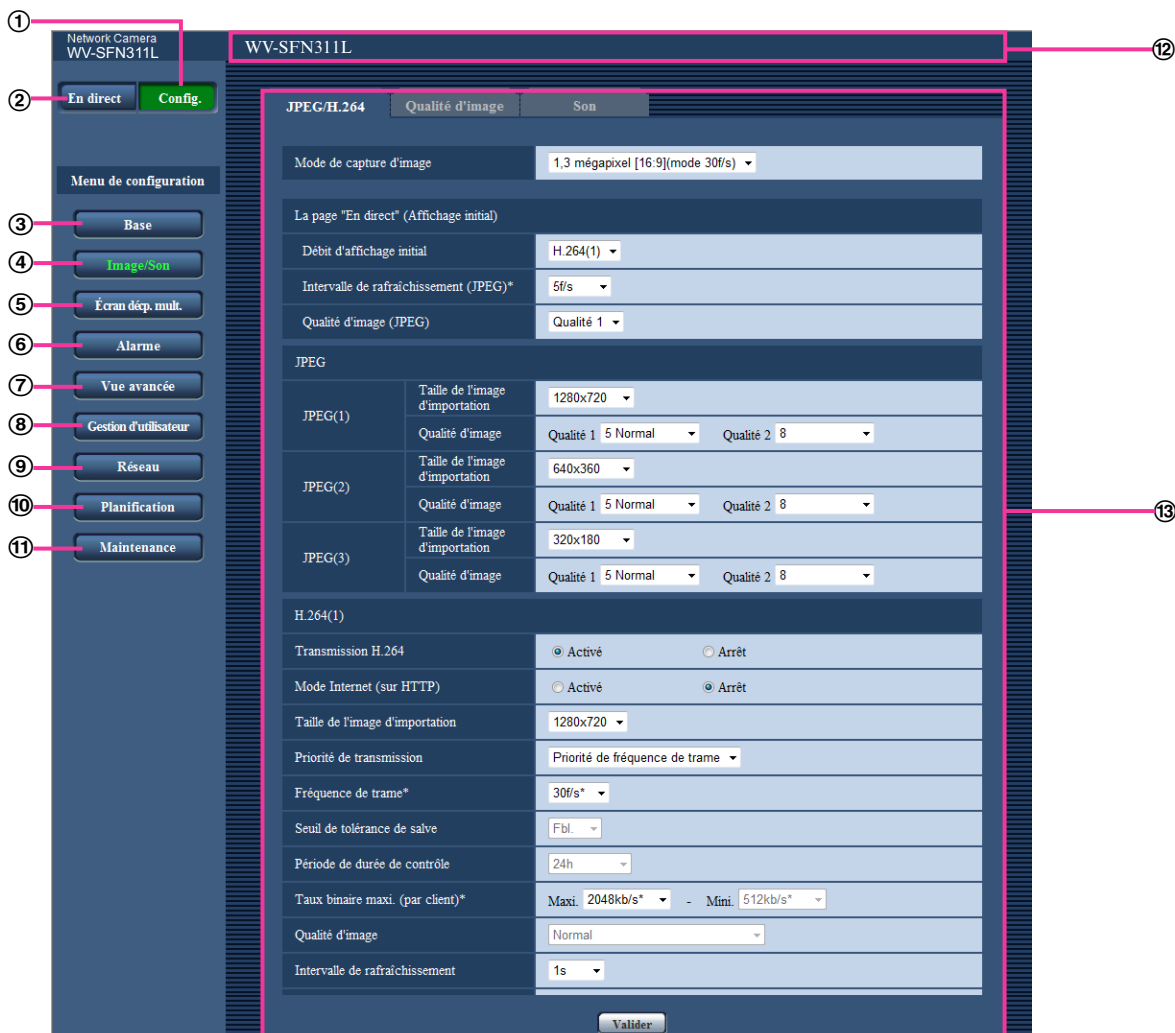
①
Network Camera
WV-SFN311L

WV-SFN311L ⑫

② En direct Config.

JPEG/H.264 Qualité d'image Son

Menu de configuration

③ Base
④ Image/Son
⑤ Écran déр. mult.
⑥ Alarme
⑦ Vue avancée
⑧ Gestion d'utilisateur
⑨ Réseau
⑩ Planification
⑪ Maintenance

| Mode de capture d'image | 1,3 mégapixel [16:9](mode 30f/s) |
|---|---|

La page "En direct" (Affichage initial)

| Débit d'affichage initial | H.264(1) |
|---|---|
| Intervalle de rafraîchissement (JPEG)* | 5f/s |
| Qualité d'image (JPEG) | Qualité 1 |

JPEG

| | | |
|---|---|---|
| JPEG(1) | Taille de l'image d'importation | 1280x720 |
| | Qualité d'image | Qualité 1 5 Normal Qualité 2 8 |
| JPEG(2) | Taille de l'image d'importation | 640x360 |
| | Qualité d'image | Qualité 1 5 Normal Qualité 2 8 |
| JPEG(3) | Taille de l'image d'importation | 320x180 |
| | Qualité d'image | Qualité 1 5 Normal Qualité 2 8 |

⑬

H.264(1)

| Transmission H.264 | Activé Arrêt |
|---|---|
| Mode Internet (sur HTTP) | Activé Arrêt |
| Taille de l'image d'importation | 1280x720 |
| Priorité de transmission | Priorité de fréquence de trame |
| Fréquence de trame* | 30f/s* |
| Seuil de tolérance de salve | Fbl. |
| Période de durée de contrôle | 24h |
| Taux binaire maxi. (par client)* | Maxi. 2048kb/s* - Mini. 512kb/s* |
| Qualité d'image | Normal |
| Intervalle de rafraîchissement | 1s |

Valider